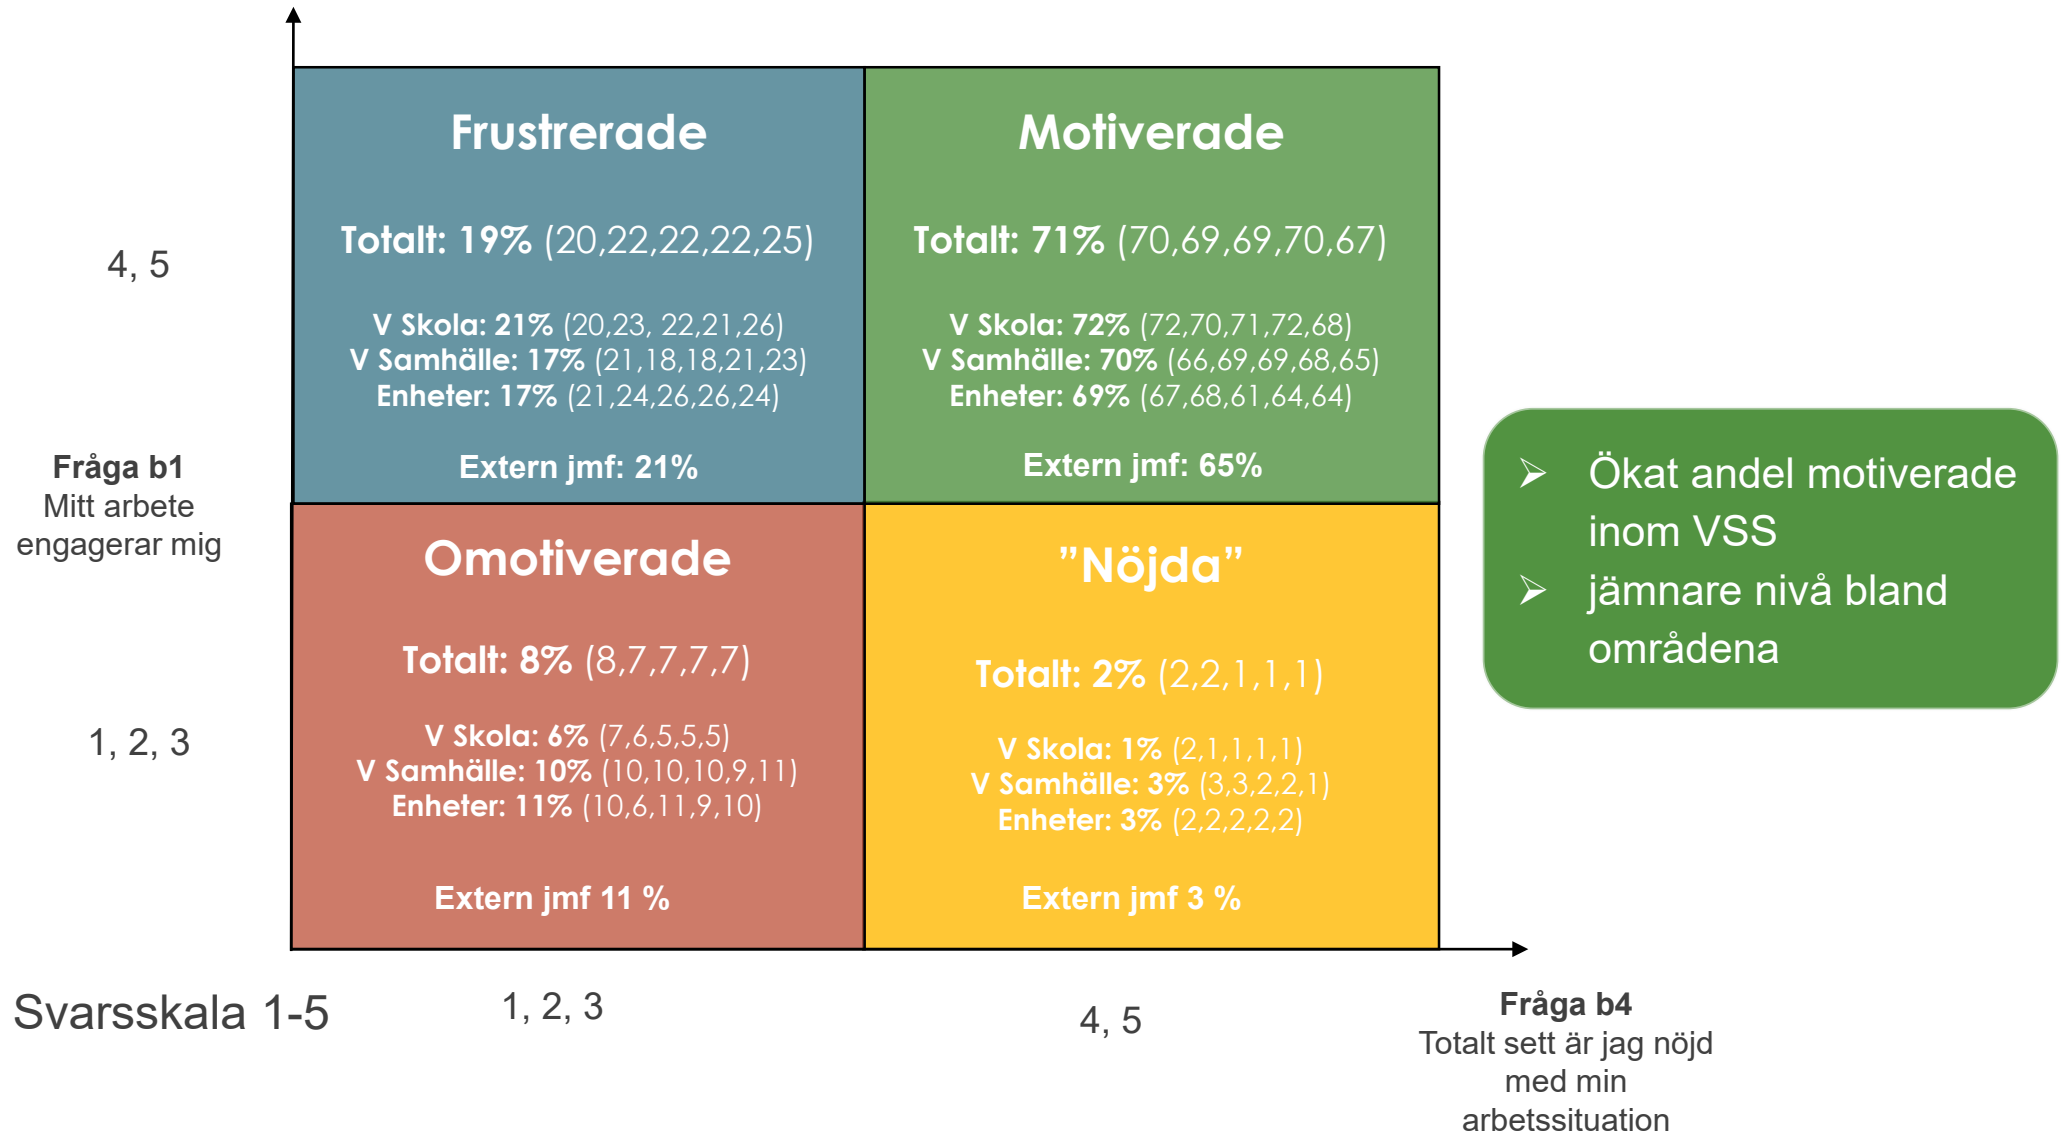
4, 5

Fråga b1
Mitt arbete engagerar mig

1, 2, 3

Frustrerade

Totalt: 19% (20,22,22,22,25)

V Skola: 21% (20,23, 22,21,26)
V Samhälle: 17% (21,18,18,21,23)
Enheter: 17% (21,24,26,26,24)

Extern jmf: 21%

Motiverade

Totalt: 71% (70,69,69,70,67)

V Skola: 72% (72,70,71,72,68)
V Samhälle: 70% (66,69,69,68,65)
Enheter: 69% (67,68,61,64,64)

Extern jmf: 65%

Omotiverade

Totalt: 8% (8,7,7,7,7)

V Skola: 6% (7,6,5,5,5)
V Samhälle: 10% (10,10,10,9,11)
Enheter: 11% (10,6,11,9,10)

Extern jmf 11 %

"Nöjda"

Totalt: 2% (2,2,1,1,1)

V Skola: 1% (2,1,1,1,1)
V Samhälle: 3% (3,3,2,2,1)
Enheter: 3% (2,2,2,2,2)

Extern jmf 3 %

➢ Ökat andel motiverade inom VSS
➢ jämnare nivå bland områdena

Svarsskala 1-5

1, 2, 3

4, 5

Fråga b4
Totalt sett är jag nöjd med min arbetssituation